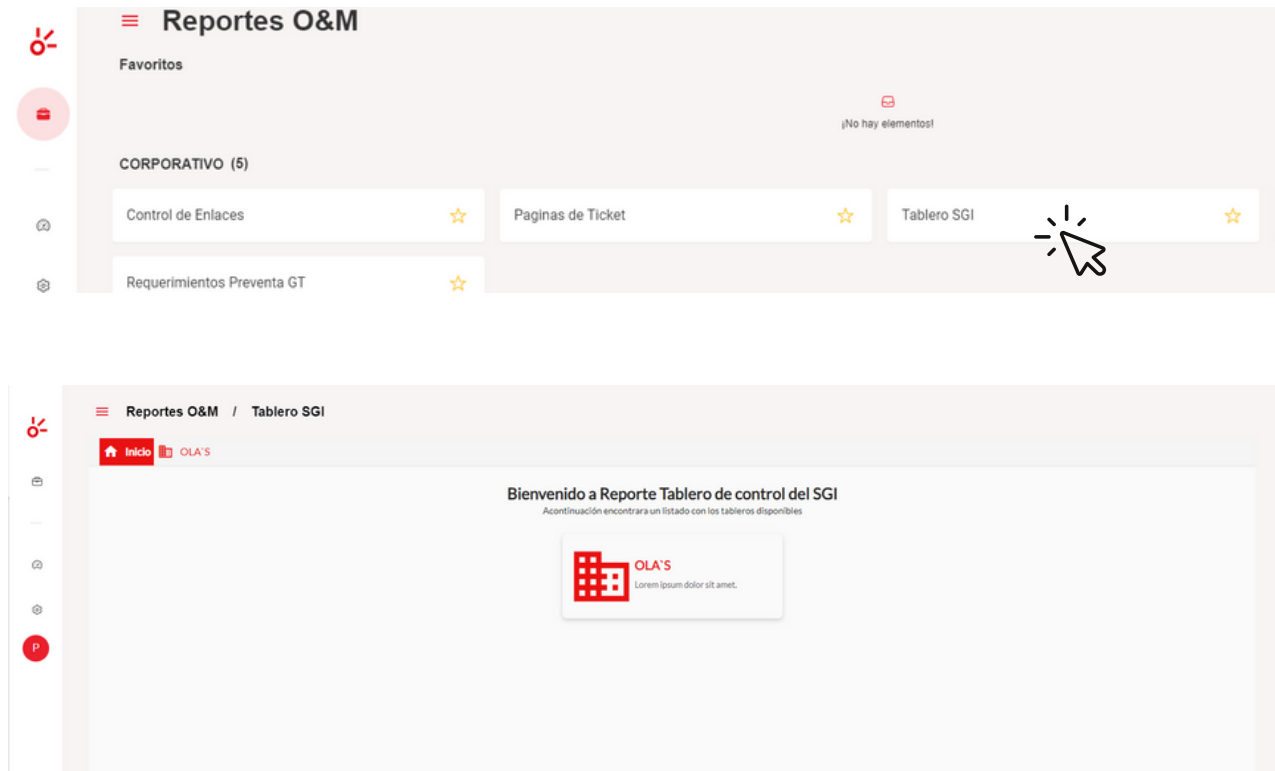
Reportes O&M

Favoritos

¡No hay elementos!

CORPORATIVO (5)

Control de Enlaces

Paginas de Ticket

Tablero SGI

Requerimientos Preventa GT

Reportes O&M / Tablero SGI

Inicio

OLA`S

Bienvenido a Reporte Tablero de control del SGI

Acontinuación encontrara un listado con los tableros disponibles

OLA`S

Lorem ipsum dolor sit amet.

P